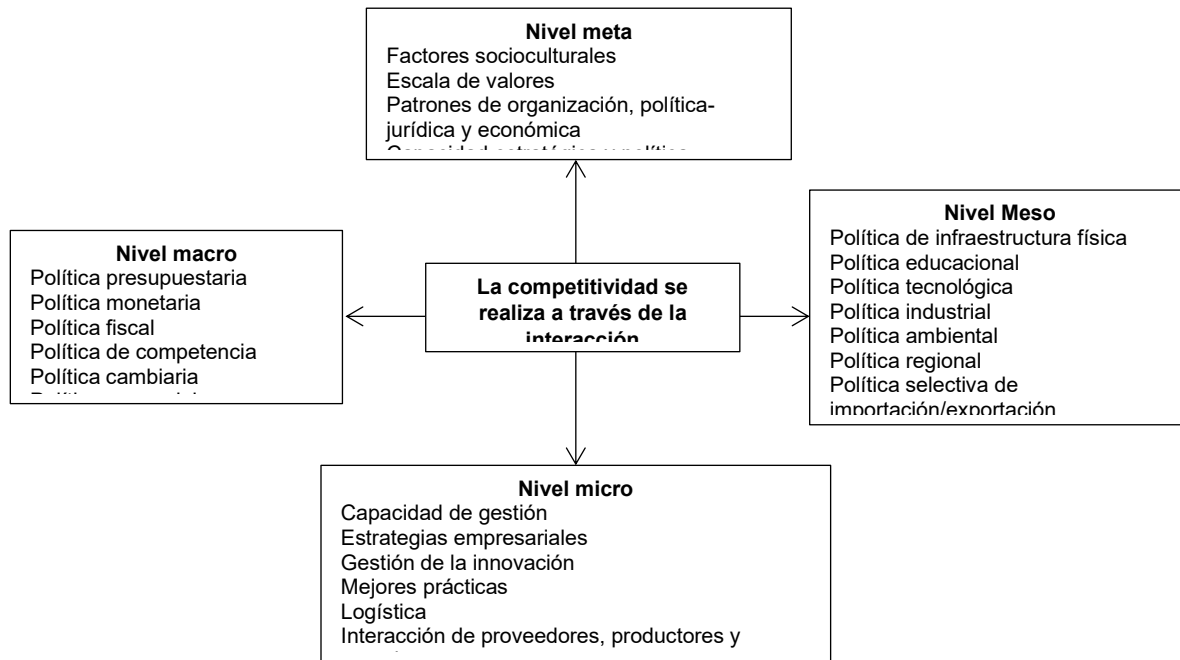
**Nivel meta**
Factores socioculturales
Escala de valores
Patrones de organización, política-jurídica y económica
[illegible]

**Nivel macro**
Política presupuestaria
Política monetaria
Política fiscal
Política de competencia
Política cambiaria
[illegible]

**La competitividad se realiza a través de la interacción**

**Nivel Meso**
Política de infraestructura física
Política educacional
Política tecnológica
Política industrial
Política ambiental
Política regional
Política selectiva de importación/exportación

**Nivel micro**
Capacidad de gestión
Estrategias empresariales
Gestión de la innovación
Mejores prácticas
Logística
Interacción de proveedores, productores y
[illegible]